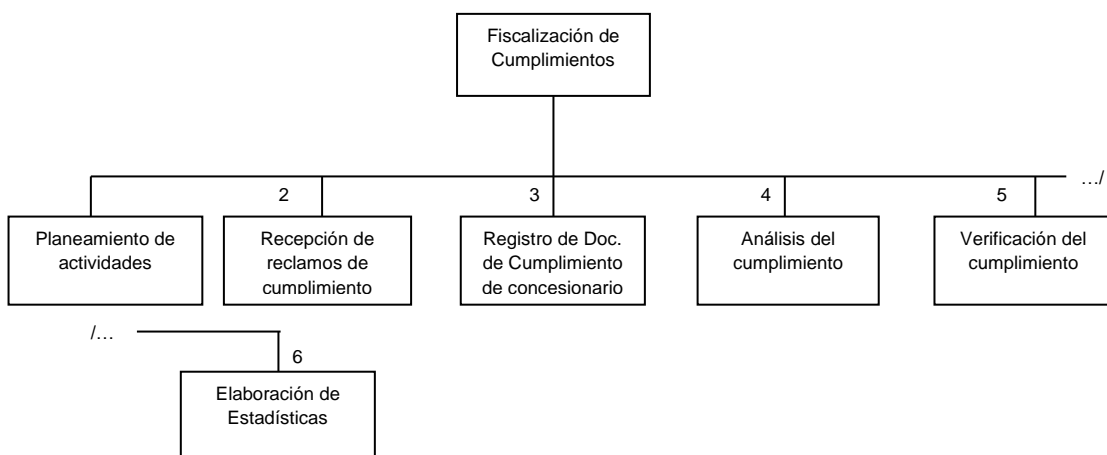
Fiscalización de Cumplimientos

2

3

4

5

…/

Planeamiento de actividades

Recepción de reclamos de cumplimiento

Registro de Doc. de Cumplimiento de concesionario

Análisis del cumplimiento

Verificación del cumplimiento

/…

6

Elaboración de Estadísticas